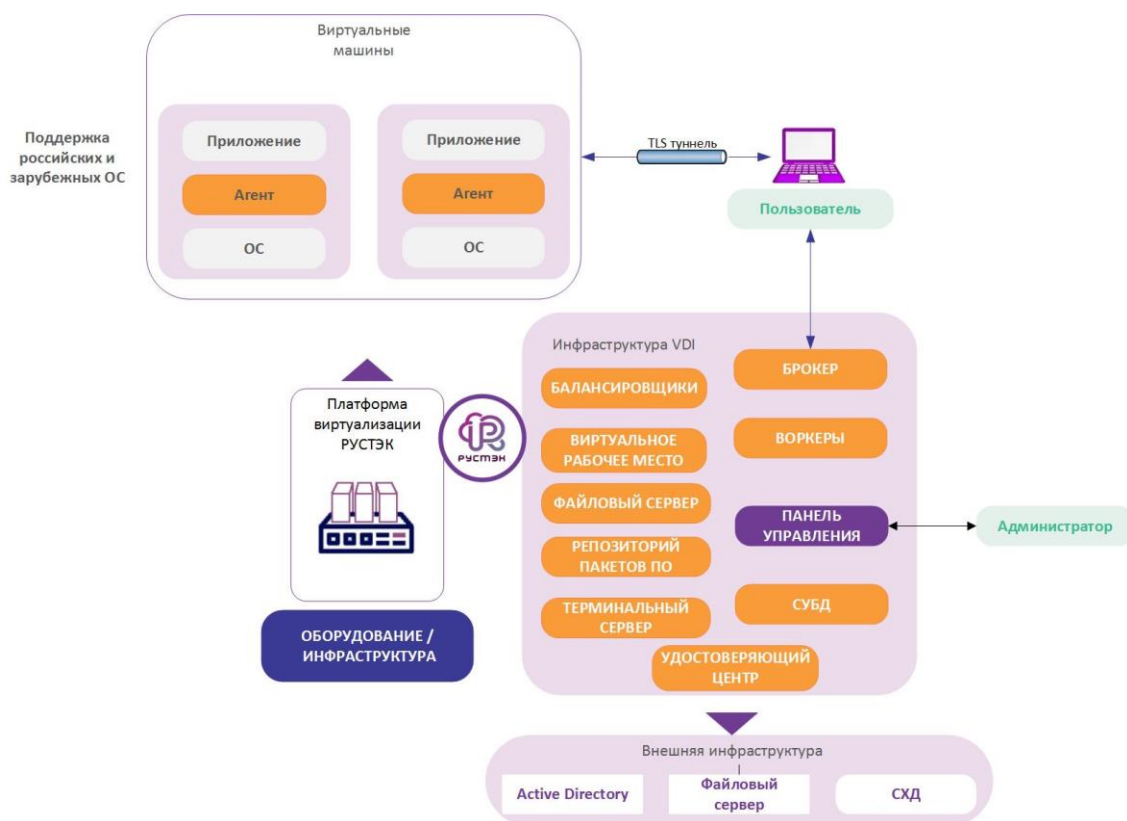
Виртуальные машины

Поддержка российских и зарубежных ОС

Приложение

Агент

ОС

Приложение

Агент

ОС

TLS туннель

Пользователь

Инфраструктура VDI

БАЛАНСИРОВЩИКИ

БРОКЕР

ВИРТУАЛЬНОЕ РАБОЧЕЕ МЕСТО

ВОРКЕРЫ

ФАЙЛОВЫЙ СЕРВЕР

ПАНЕЛЬ УПРАВЛЕНИЯ

Администратор

РЕПОЗИТОРИЙ ПАКЕТОВ ПО

ТЕРМИНАЛЬНЫЙ СЕРВЕР

СУБД

УДОСТОВЕРЯЮЩИЙ ЦЕНТР

Платформа виртуализации РУСТЭК

РУСТЭК

ОБОРУДОВАНИЕ / ИНФРАСТРУКТУРА

Внешняя инфраструктура

Active Directory

Файловый сервер

СХД